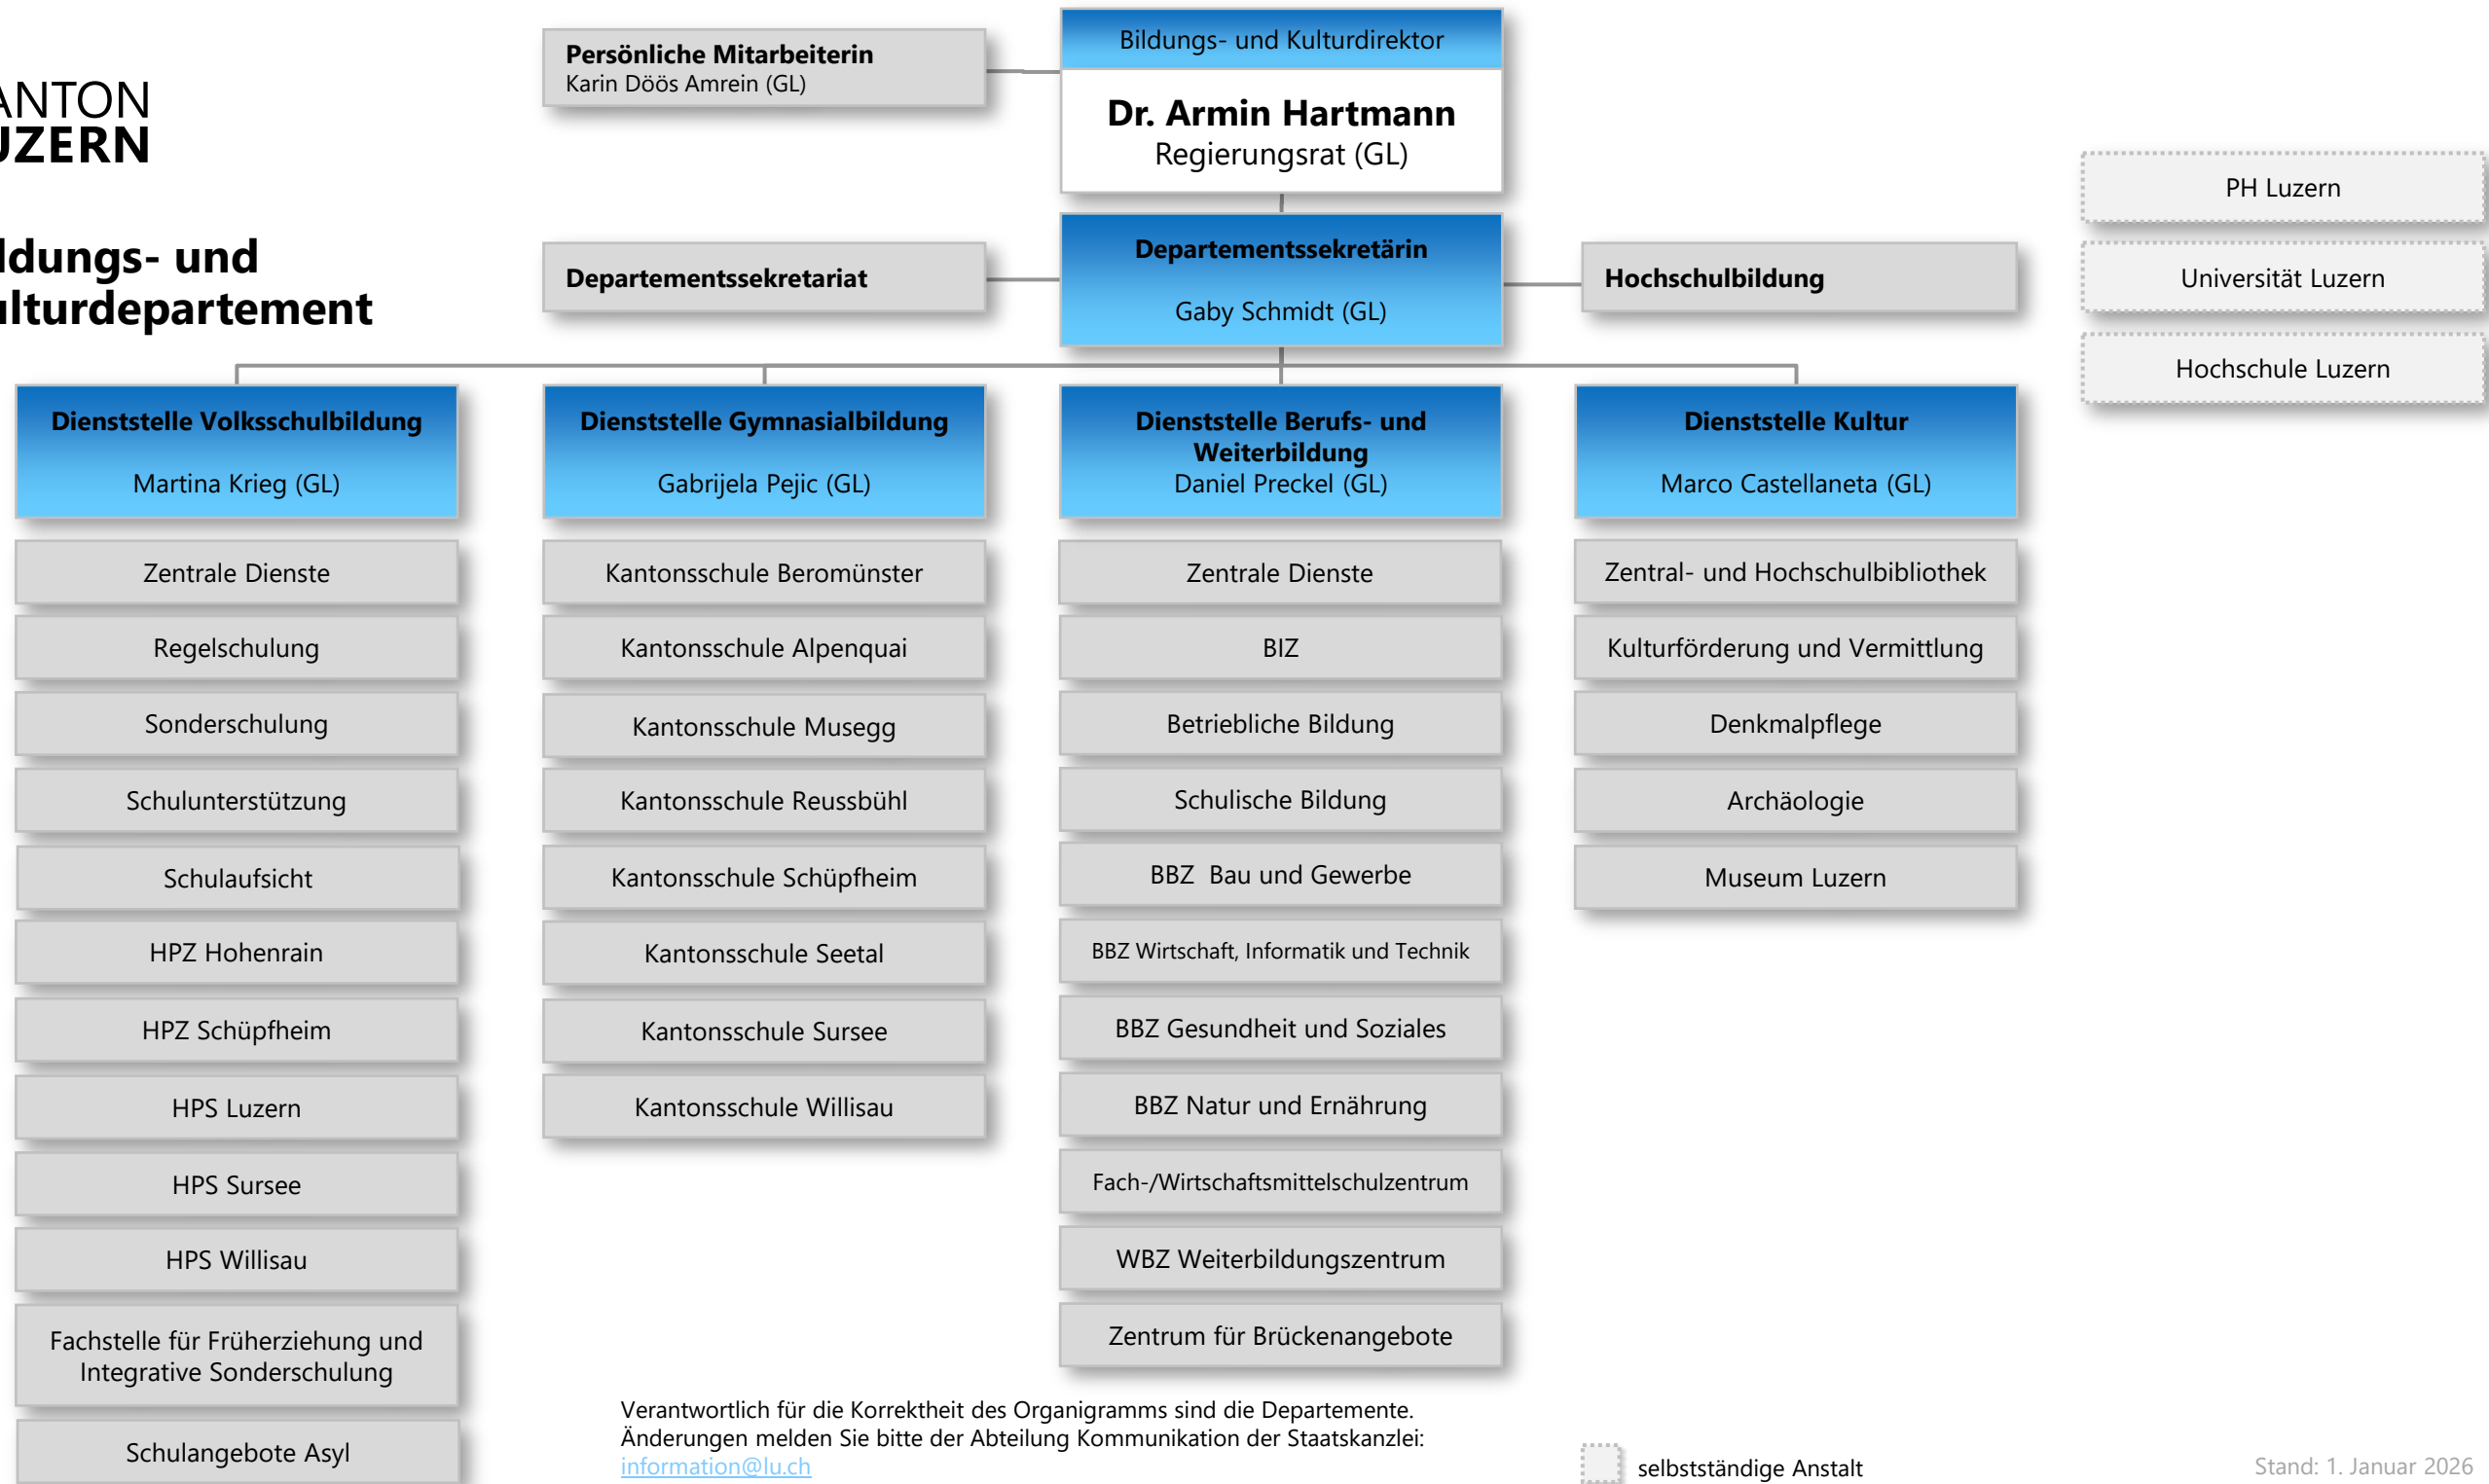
ANTON
UZERN

ldungs- und
lturdepartement

Persönliche Mitarbeiterin
Karin Döös Amrein (GL)

Bildungs- und Kulturdirektor

Dr. Armin Hartmann
Regierungsrat (GL)

PH Luzern

Universität Luzern

Hochschule Luzern

Departementssekretariat

Departementssekretärin
Gaby Schmidt (GL)

Hochschulbildung

Dienststelle Volksschulbildung
Martina Krieg (GL)

Zentrale Dienste

Regelschulung

Sonderschulung

Schulunterstützung

Schulaufsicht

HPZ Hohenrain

HPZ Schüpfheim

HPS Luzern

HPS Sursee

HPS Willisau

Fachstelle für Früherziehung und Integrative Sonderschulung

Schulangebote Asyl

Dienststelle Gymnasialbildung
Gabrijela Pejic (GL)

Kantonsschule Beromünster

Kantonsschule Alpenquai

Kantonsschule Musegg

Kantonsschule Reussbühl

Kantonsschule Schüpfheim

Kantonsschule Seetal

Kantonsschule Sursee

Kantonsschule Willisau

Dienststelle Berufs- und Weiterbildung
Daniel Preckel (GL)

Zentrale Dienste

BIZ

Betriebliche Bildung

Schulische Bildung

BBZ Bau und Gewerbe

BBZ Wirtschaft, Informatik und Technik

BBZ Gesundheit und Soziales

BBZ Natur und Ernährung

Fach-/Wirtschaftsmittelschulzentrum

WBZ Weiterbildungszentrum

Zentrum für Brückenangebote

Dienststelle Kultur
Marco Castellaneta (GL)

Zentral- und Hochschulbibliothek

Kulturförderung und Vermittlung

Denkmalpflege

Archäologie

Museum Luzern

Verantwortlich für die Korrektheit des Organigramms sind die Departemente.
Änderungen melden Sie bitte der Abteilung Kommunikation der Staatskanzlei:
information@lu.ch

selbstständige Anstalt

Stand: 1. Januar 2026